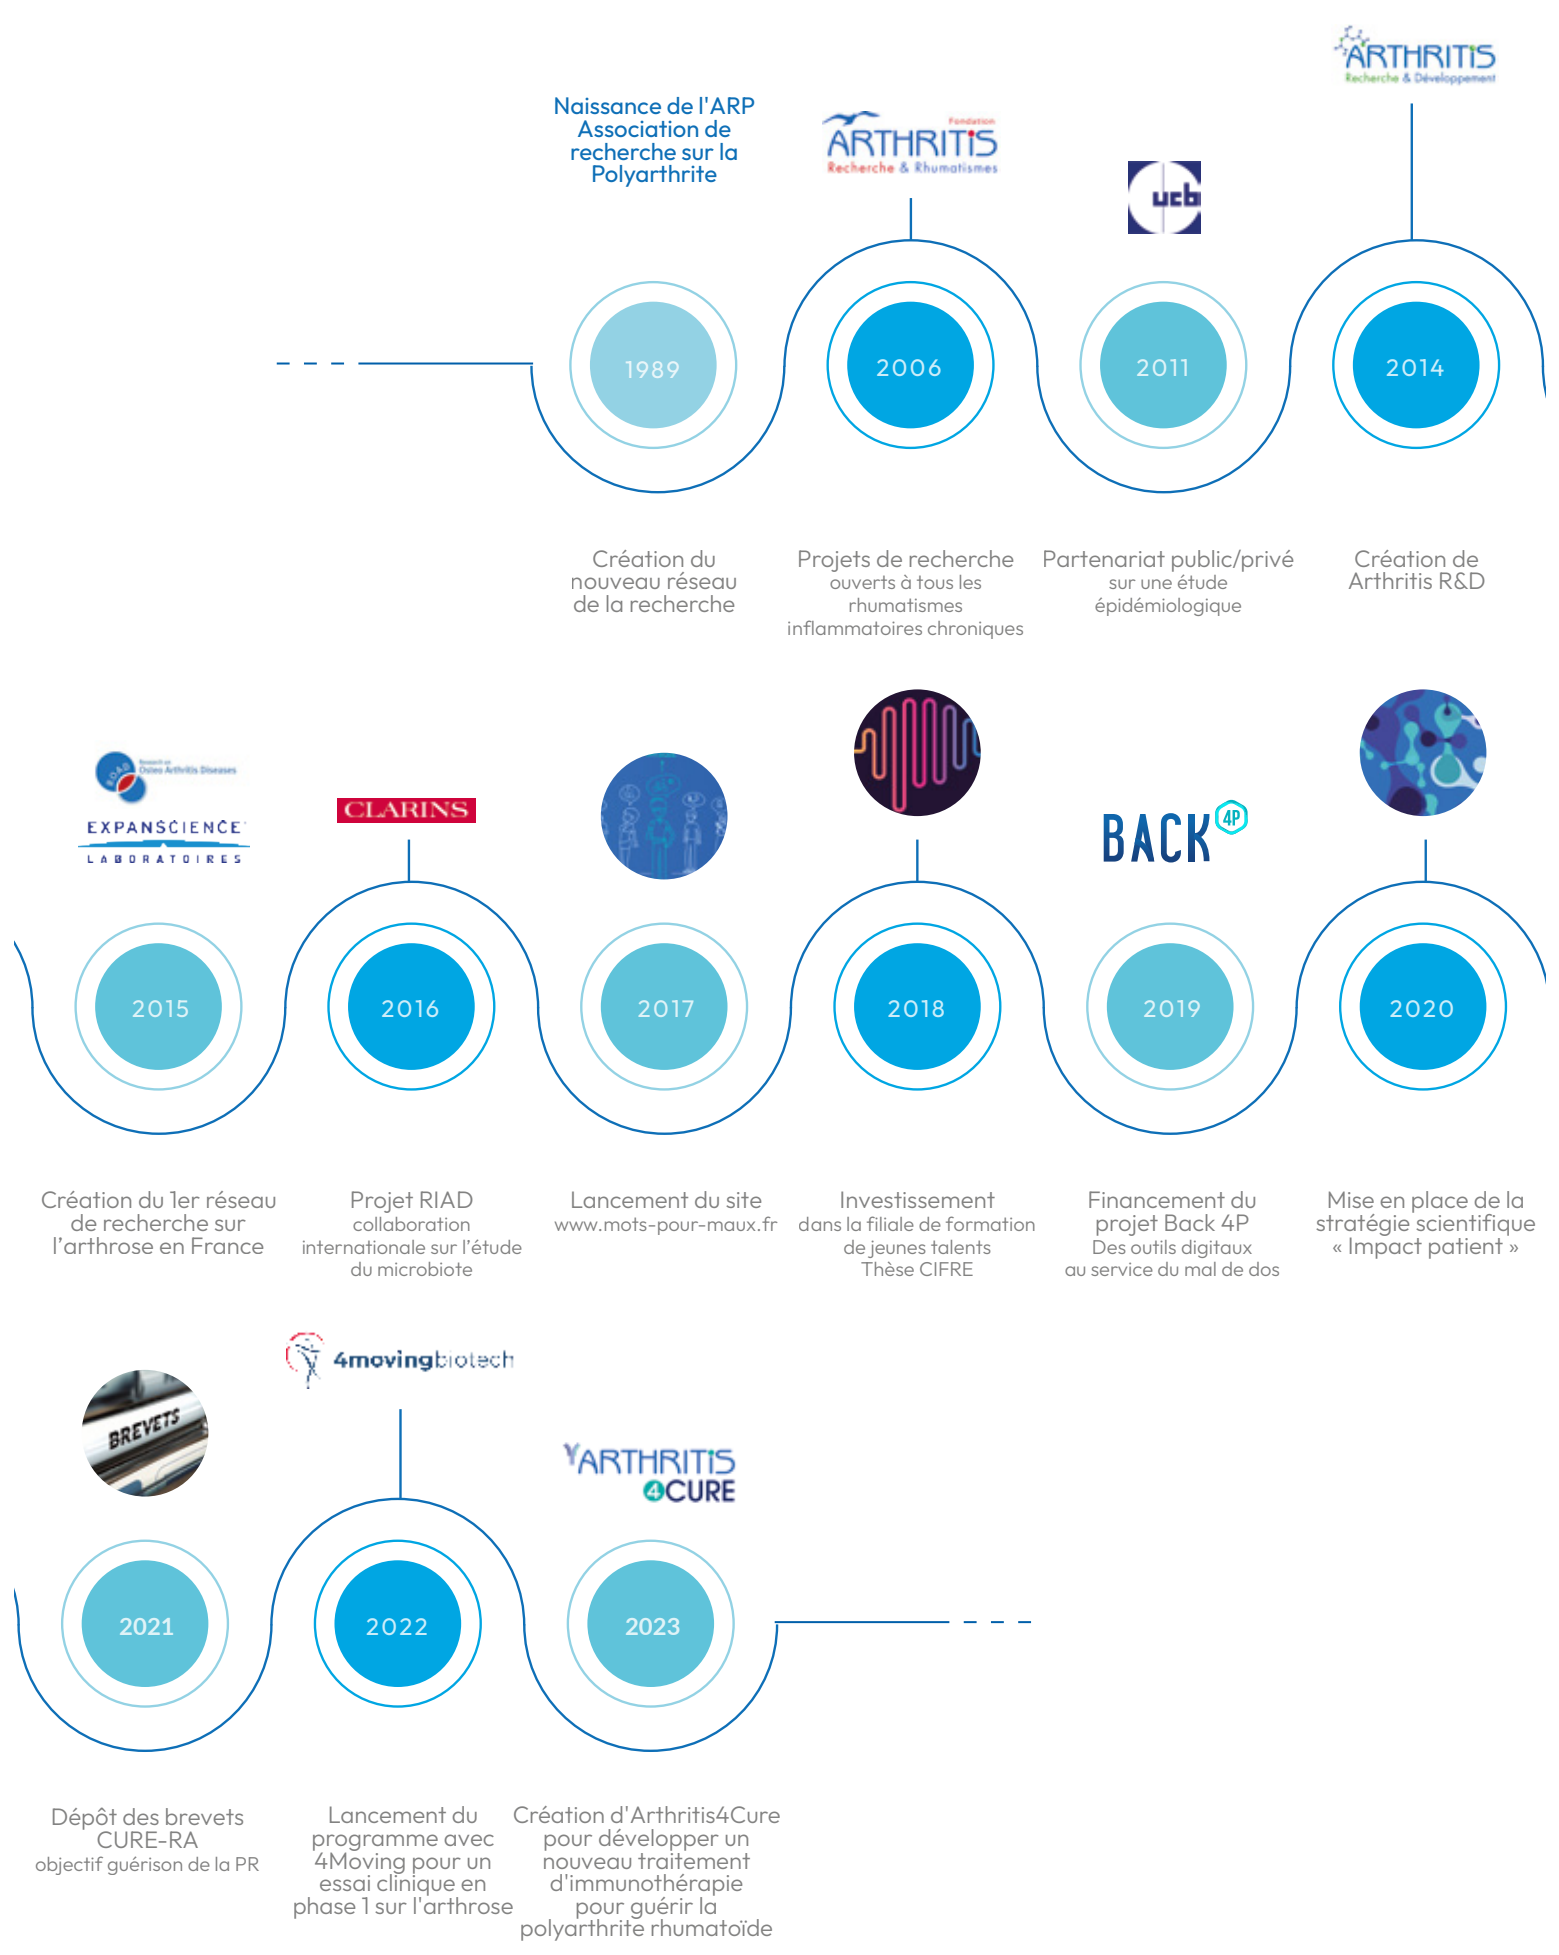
ARTHRITIS
Recherche & Développement

Naissance de l'ARP
Association de recherche sur la Polyarthrite

Fondation
ARTHRITIS
Recherche & Rhumatismes

ucb

1989

2006

2011

2014

Création du nouveau réseau de la recherche

Projets de recherche
ouverts à tous les rhumatismes inflammatoires chroniques

Partenariat public/privé
sur une étude épidémiologique

Création de Arthritis R&D

Research on Osteo Arthritis Diseases
EXPANSCIENCE
LABORATOIRES

CLARINS

BACK 4P

2015

2016

2017

2018

2019

2020

Création du 1er réseau de recherche sur l'arthrose en France

Projet RIAD
collaboration internationale sur l'étude du microbiote

Lancement du site
www.mots-pour-maux.fr

Investissement
dans la filiale de formation de jeunes talents
Thèse CIFRE

Financement du projet Back 4P
Des outils digitaux au service du mal de dos

Mise en place de la stratégie scientifique « Impact patient »

BREVETS

4movingbiotech

ARTHRITIS
4CURE

2021

2022

2023

Dépôt des brevets CURE-RA
objectif guérison de la PR

Lancement du programme avec 4Moving pour un essai clinique en phase 1 sur l'arthrose

Création d'Arthritis4Cure pour développer un nouveau traitement d'immunothérapie pour guérir la polyarthrite rhumatoïde